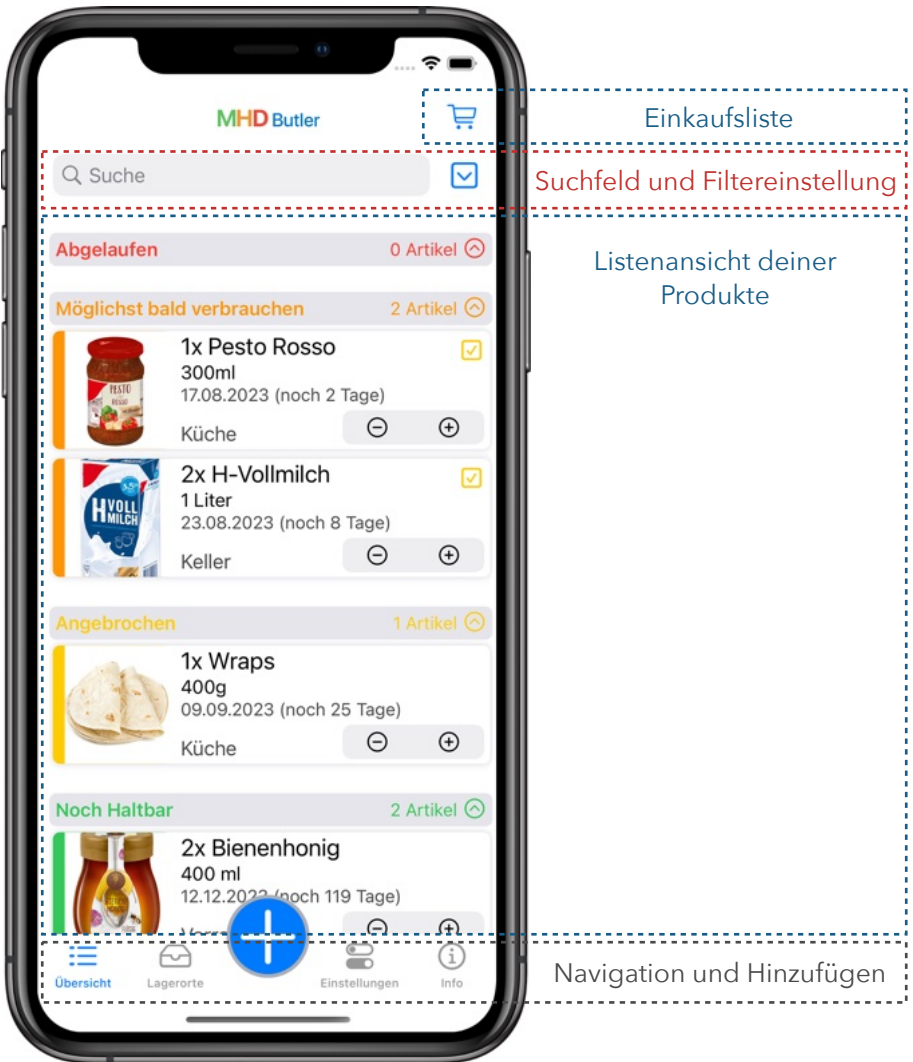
MHD Butler

Einkaufsliste

Suche

Suchfeld und Filtereinstellung

Abgelaufen 0 Artikel

Listenansicht deiner Produkte

Möglichst bald verbrauchen 2 Artikel

1x Pesto Rosso
300ml
17.08.2023 (noch 2 Tage)
Küche

2x H-Vollmilch
1 Liter
23.08.2023 (noch 8 Tage)
Keller

Angebrochen 1 Artikel

1x Wraps
400g
09.09.2023 (noch 25 Tage)
Küche

Noch Haltbar 2 Artikel

2x Bienenhonig
400 ml
12.12.2023 (noch 119 Tage)
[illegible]

Übersicht Lagerorte Einstellungen Info

Navigation und Hinzufügen